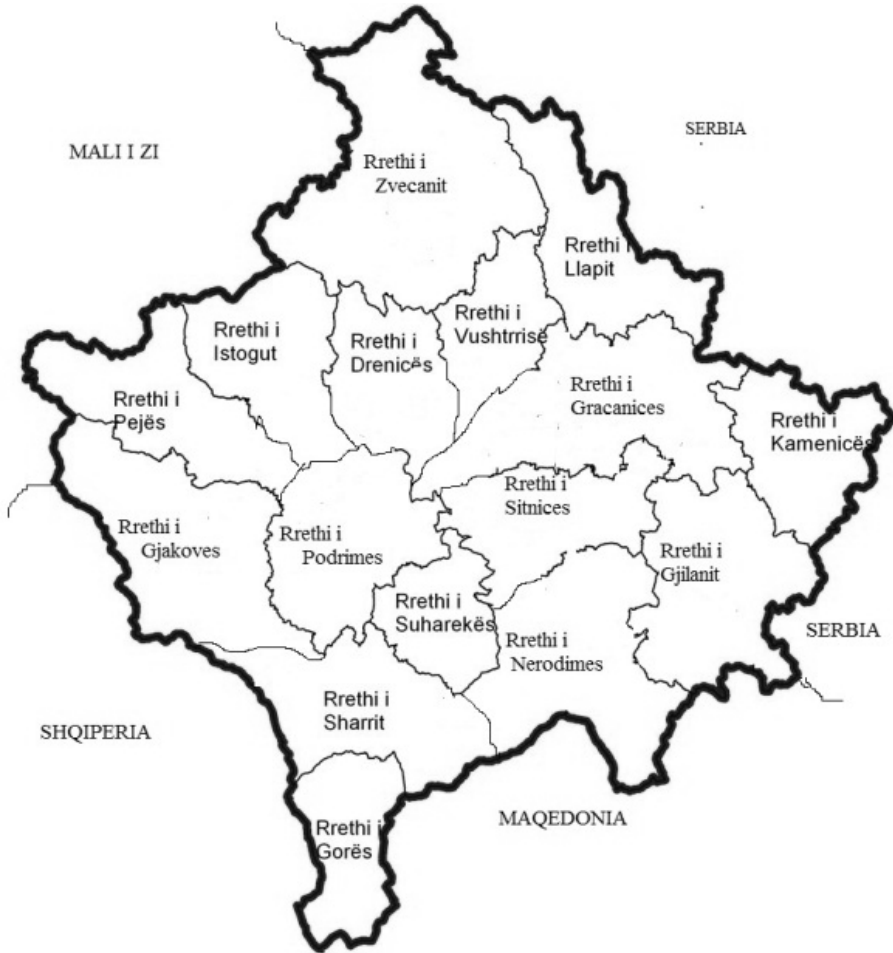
MALI I ZI

SERBIA

Rrethi i Zvecanit

Rrethi i Llapit

Rrethi i Istogut

Rrethi i Drenicës

Rrethi i Vushtrrisë

Rrethi i Pejës

Rrethi i Gracanices

Rrethi i Kamenicës

Rrethi i Sitnices

Rrethi i Gjakoves

Rrethi i Podrimes

Rrethi i Gjilanit

Rrethi i Suharekës

Rrethi i Nerodimes

SERBIA

Rrethi i Sharrit

SHQIPERIA

Rrethi i Gorës

MAQEDONIA